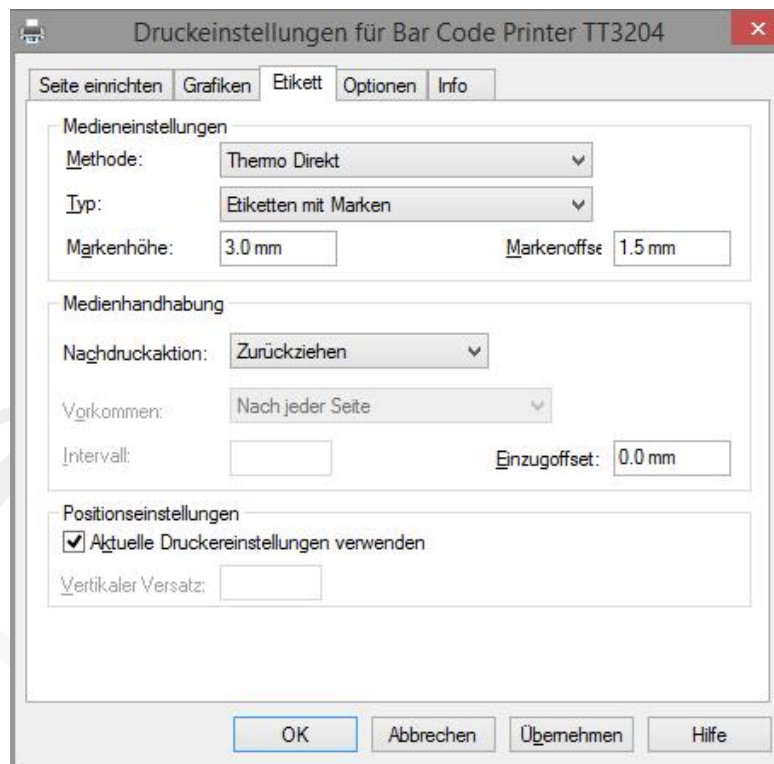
Druckeinstellungen für Bar Code Printer TT3204

Seite einrichten | Grafiken | Etikett | Optionen | Info

Medieneinstellungen

Methode: Thermo Direkt

Typ: Etiketten mit Marken

Markenhöhe: 3.0 mm

Markenoffse 1.5 mm

Medienhandhabung

Nachdruckaktion: Zurückziehen

Vorkommen: Nach jeder Seite

Intervall:

Einzugoffset: 0.0 mm

Positionseinstellungen

Aktuelle Druckereinstellungen verwenden

Vertikaler Versatz:

OK | Abbrechen | Übernehmen | Hilfe